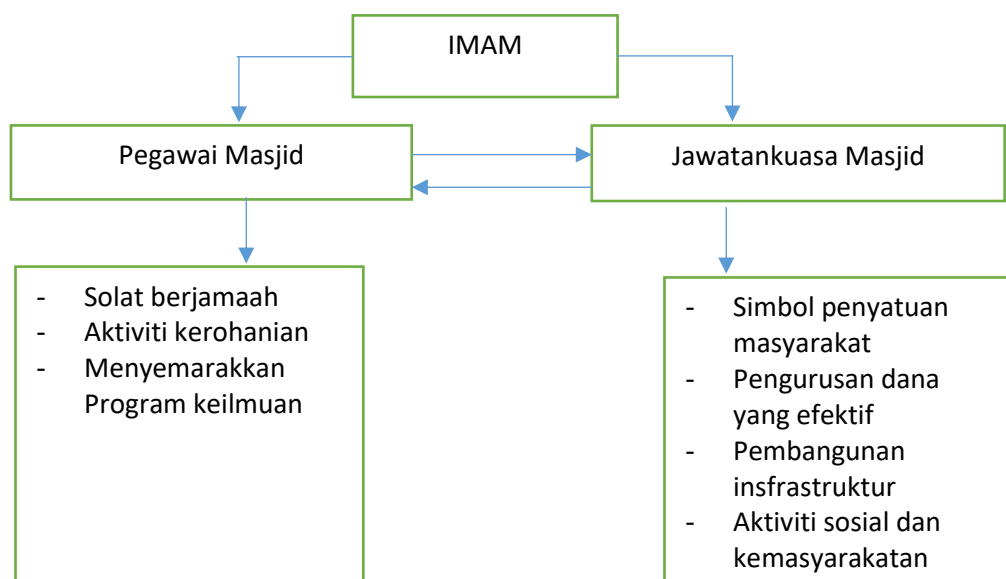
IMAM

Pegawai Masjid

Jawatankuasa Masjid

- Solat berjamaah
- Aktiviti kerohanian
- Menyemarakkan Program keilmuan

- Simbol penyatuan masyarakat
- Pengurusan dana yang efektif
- Pembangunan insfrastruktur
- Aktiviti sosial dan kemasyarakatan